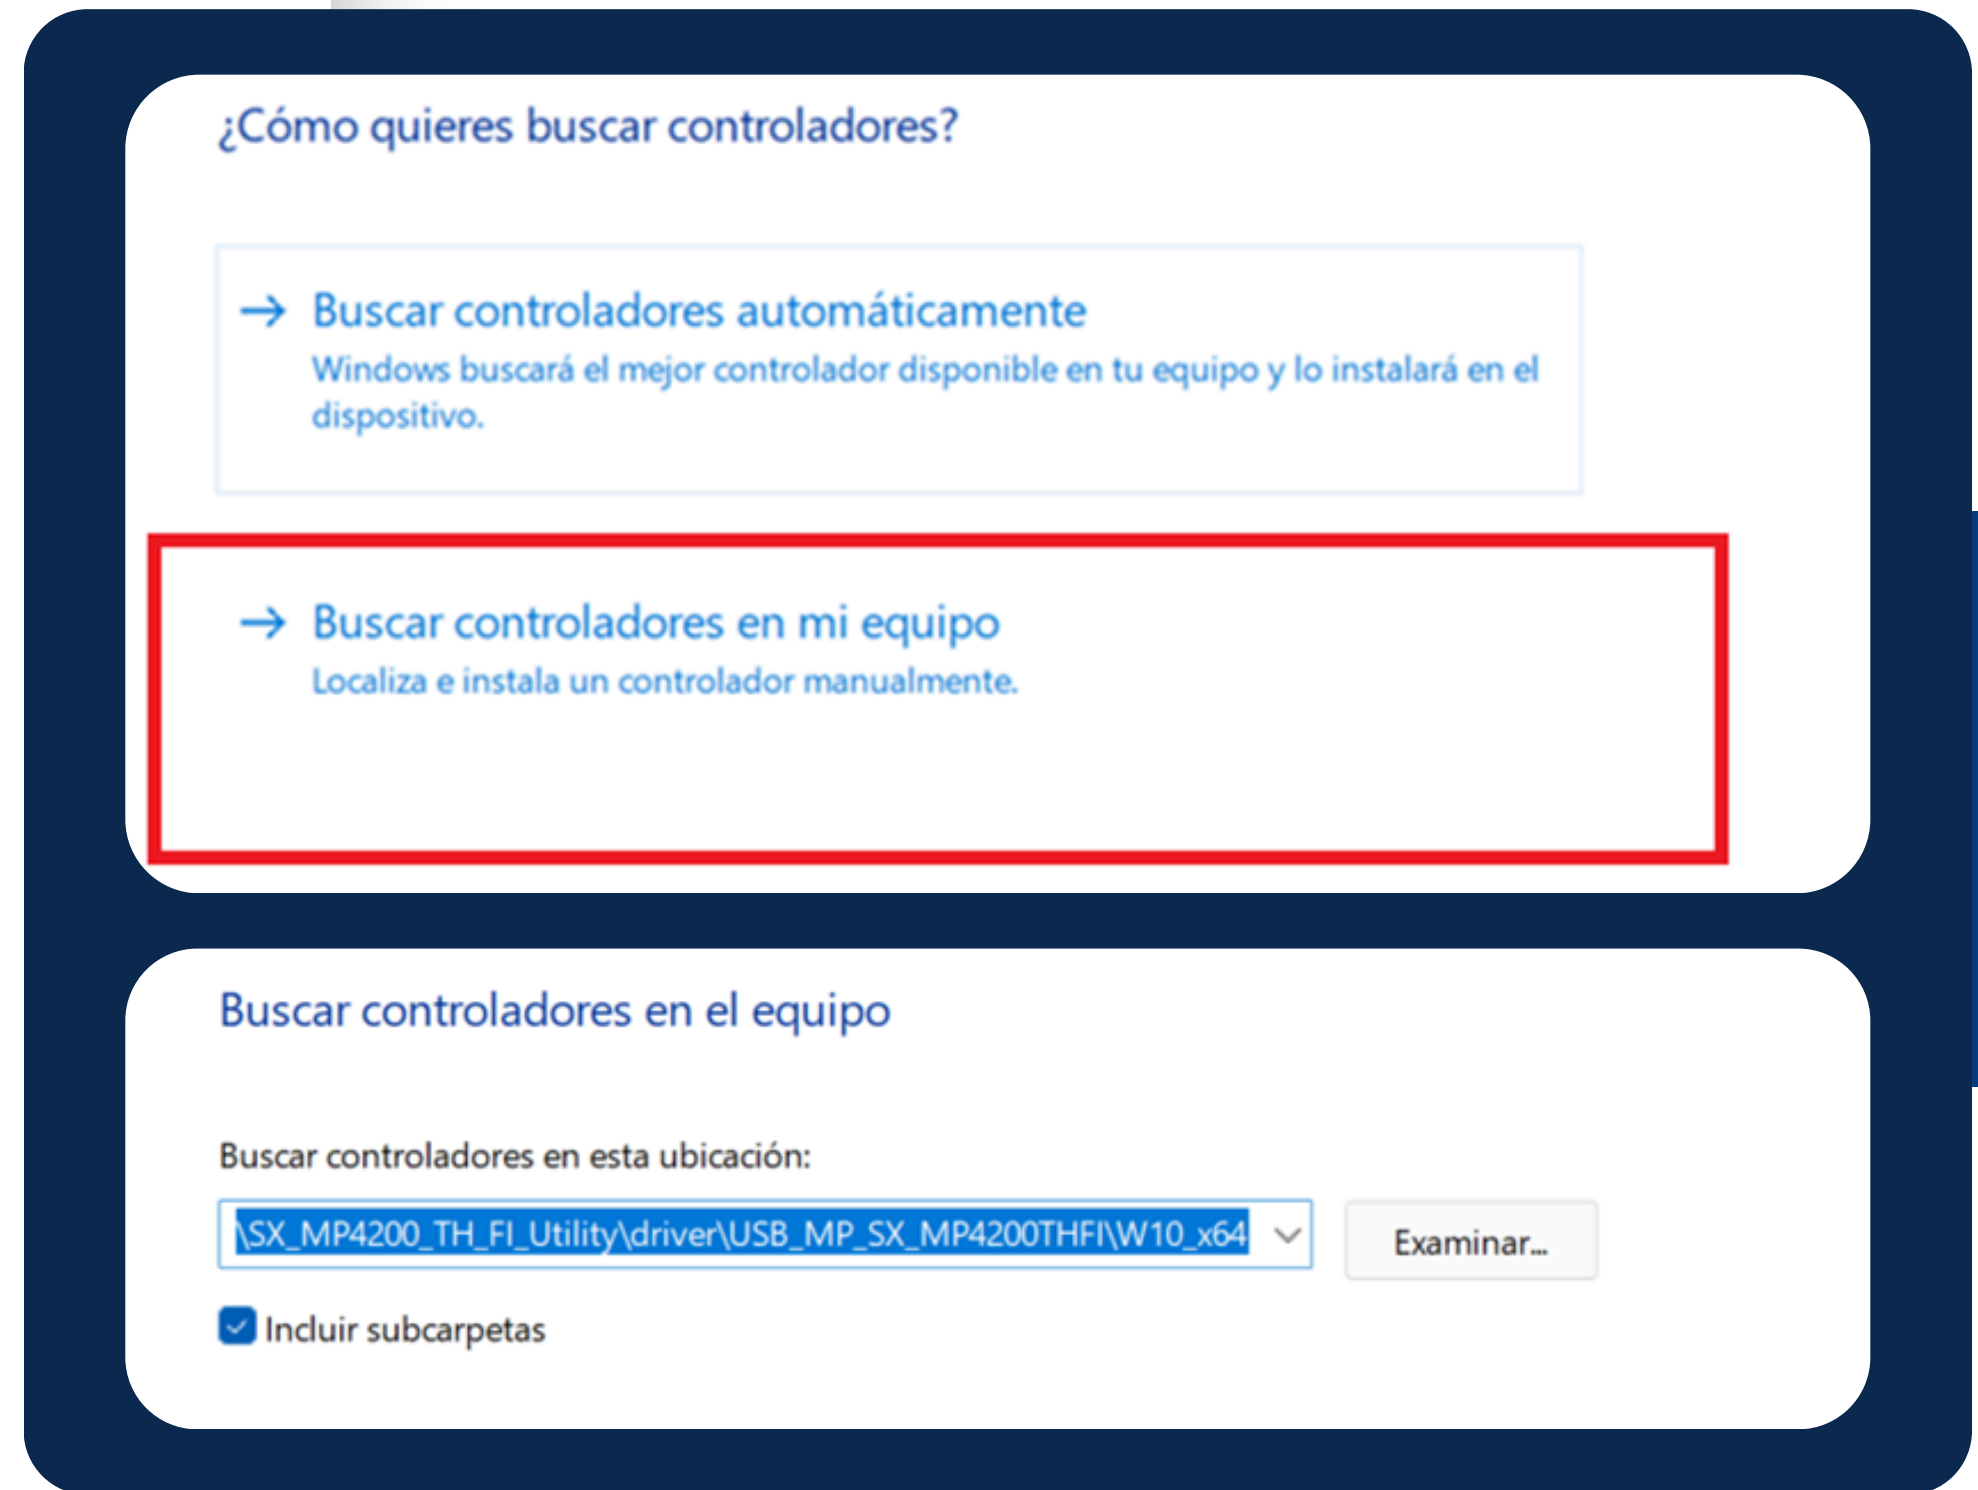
¿Cómo quieres buscar controladores?

→ Buscar controladores automáticamente
Windows buscará el mejor controlador disponible en tu equipo y lo instalará en el dispositivo.

→ Buscar controladores en mi equipo
Localiza e instala un controlador manualmente.

Buscar controladores en el equipo

Buscar controladores en esta ubicación:

\SX_MP4200_TH_FI_Utility\driver\USB_MP_SX_MP4200THFI\W10_x64

Examinar...

Incluir subcarpetas